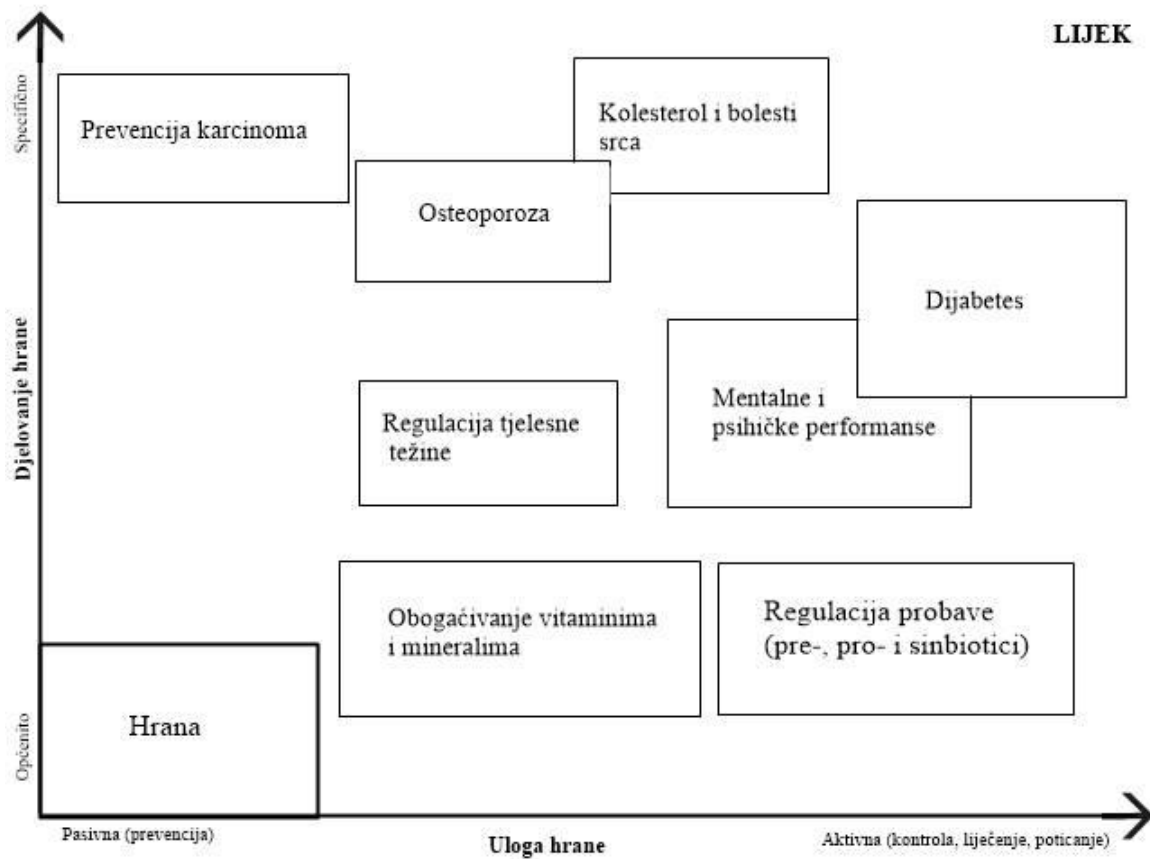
LIJEK

Specifično

Prevencija karcinoma

Kolesterol i bolesti srca

Osteoporoza

Dijabetes

Djelovanje hrane

Regulacija tjelesne težine

Mentalne i psihičke performanse

Obogaćivanje vitaminima i mineralima

Regulacija probave (pre-, pro- i sinbiotici)

Općenito

Hrana

Pasivna (prevencija)

Uloga hrane

Aktivna (kontrola, liječenje, poticanje)